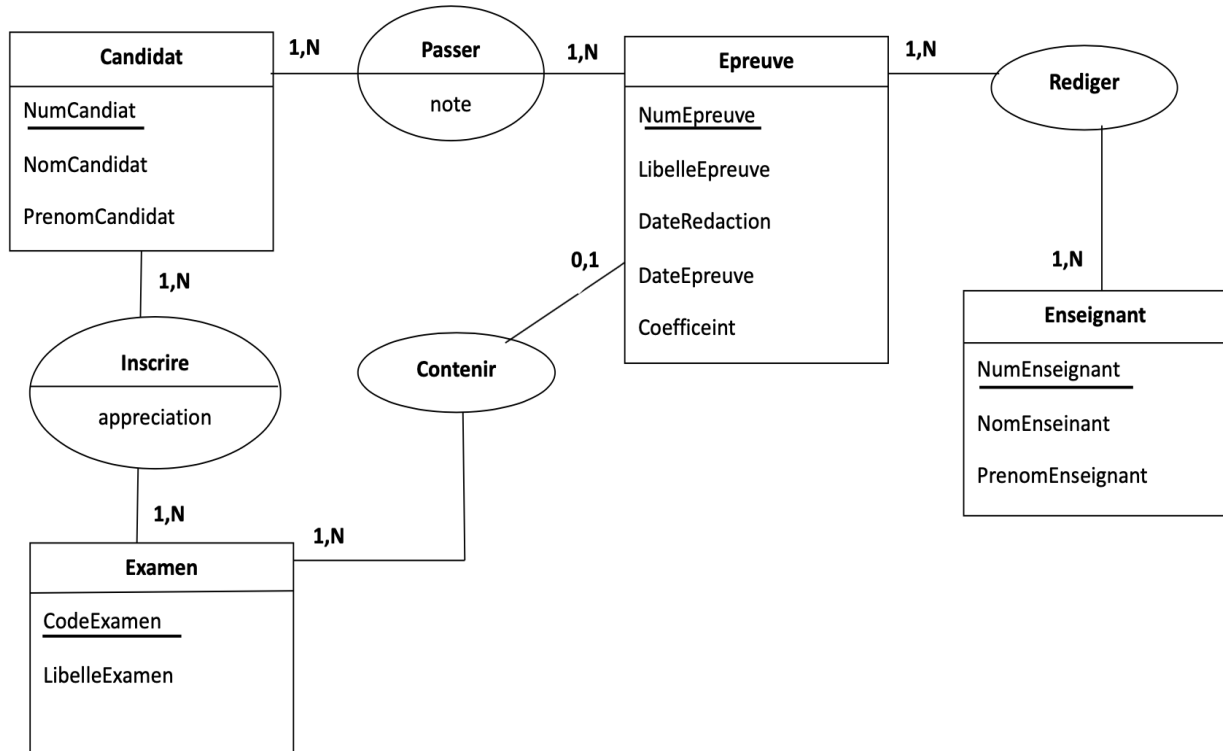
Candidat

NumCandiat

NomCandidat

PrenomCandidat

1,N

Passer

note

1,N

Epreuve

NumEpreuve

LibelleEpreuve

DateRedaction

DateEpreuve

Coefficeint

1,N

Rediger

1,N

Enseignant

NumEnseignant

NomEnseinant

PrenomEnseignant

1,N

Inscrire

appreciation

1,N

0,1

Contenir

1,N

Examen

CodeExamen

LibelleExamen